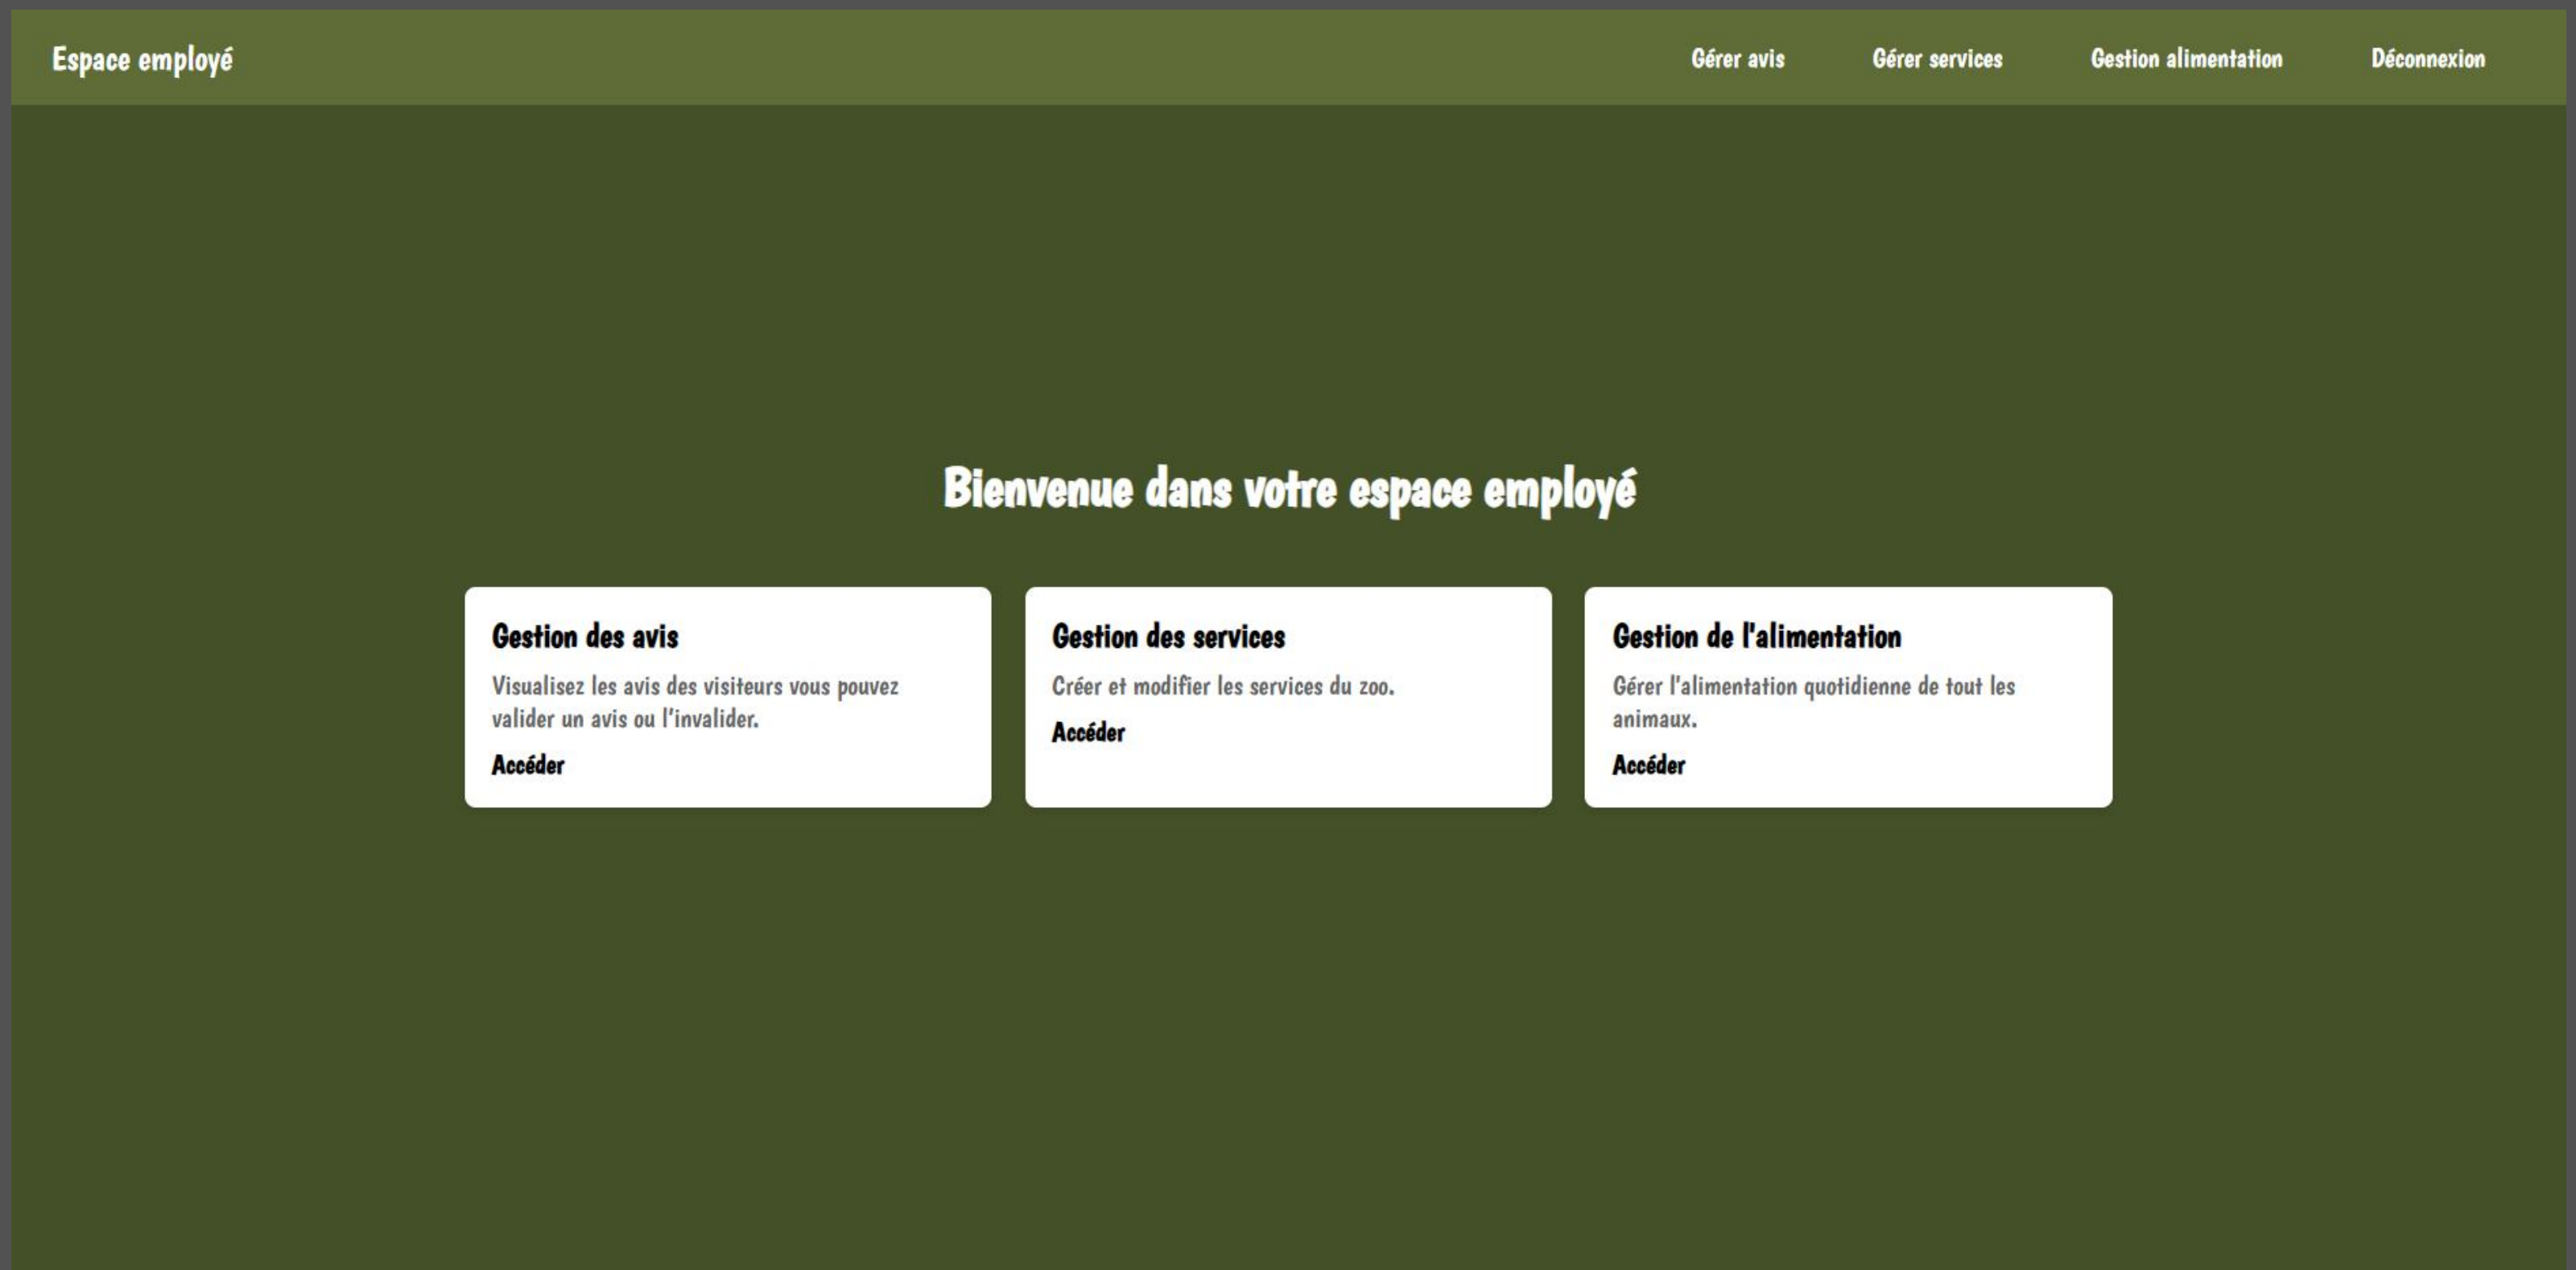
Espace employé

Gérer avis Gérer services Gestion alimentation Déconnexion

Bienvenue dans votre espace employé

Gestion des avis

Visualisez les avis des visiteurs vous pouvez valider un avis ou l’invalider.

Accéder

Gestion des services

Créer et modifier les services du zoo.

Accéder

Gestion de l'alimentation

Gérer l'alimentation quotidienne de tout les animaux.

Accéder